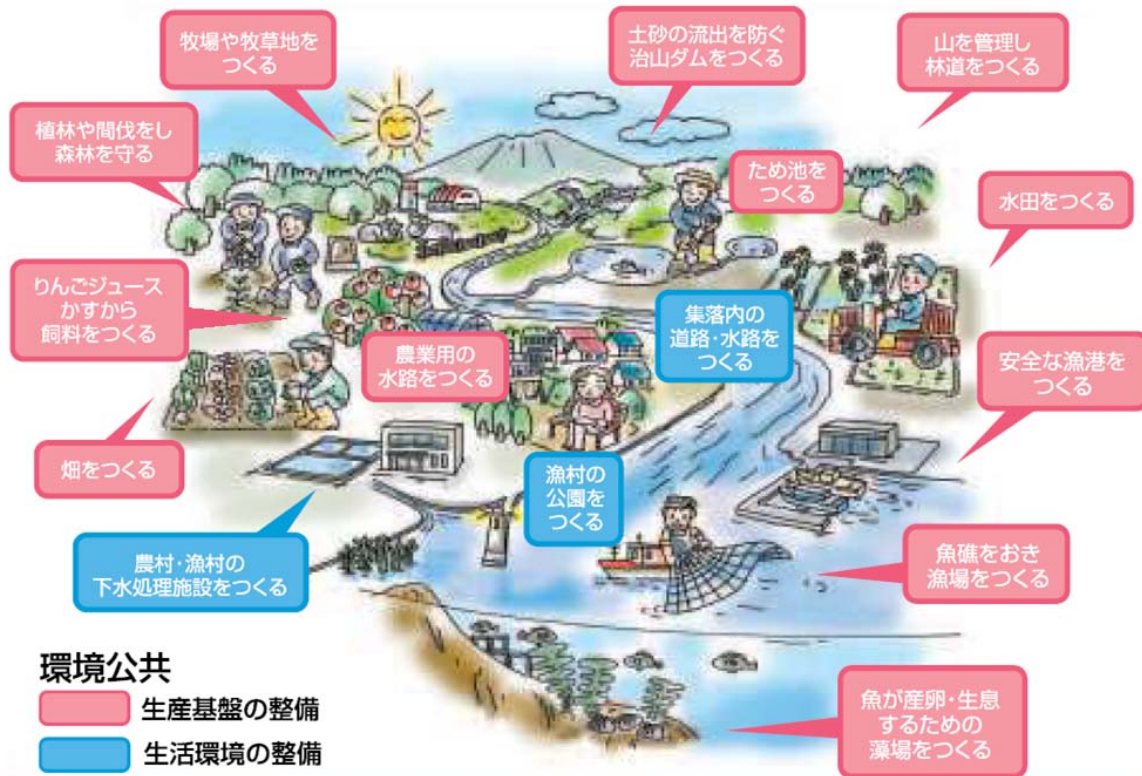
牧場や牧草地をつくる

土砂の流出を防ぐ治山ダムをつくる

山を管理し林道をつくる

植林や間伐をし森林を守る

ため池をつくる

水田をつくる

りんごジュースかすから飼料をつくる

集落内の道路・水路をつくる

農業用の水路をつくる

安全な漁港をつくる

畑をつくる

漁村の公園をつくる

農村・漁村の下水処理施設をつくる

魚礁をおき漁場をつくる

環境公共

生産基盤の整備

生活環境の整備

魚が産卵・生息するための藻場をつくる